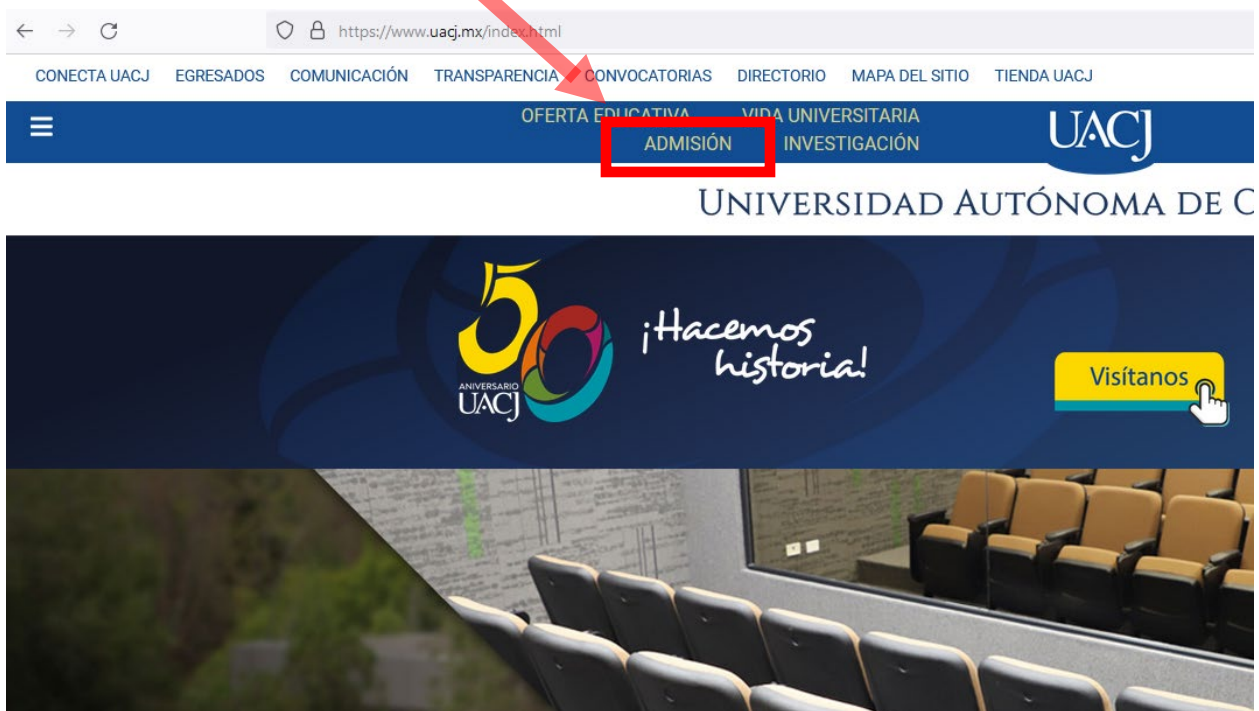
https://www.uacj.mx/index.html

CONECTA UACJ EGRESADOS COMUNICACIÓN TRANSPARENCIA CONVOCATORIAS DIRECTORIO MAPA DEL SITIO TIENDA UACJ

OFERTA EDUCATIVA VIDA UNIVERSITARIA
ADMISIÓN INVESTIGACIÓN

UACJ

UNIVERSIDAD AUTÓNOMA DE C

50 ANIVERSARIO UACJ

¡Hacemos historia!

Visítanos